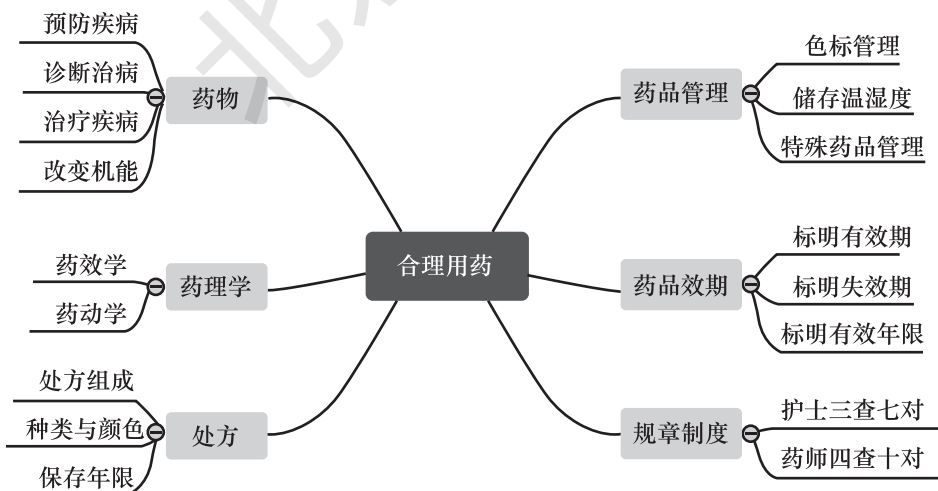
合理用药

药物
预防疾病
诊断治病
治疗疾病
改变机能

药理学
药效学
药动学

处方
处方组成
种类与颜色
保存年限

药品管理
色标管理
储存温湿度
特殊药品管理

药品效期
标明有效期
标明失效期
标明有效年限

规章制度
护士三查七对
药师四查十对